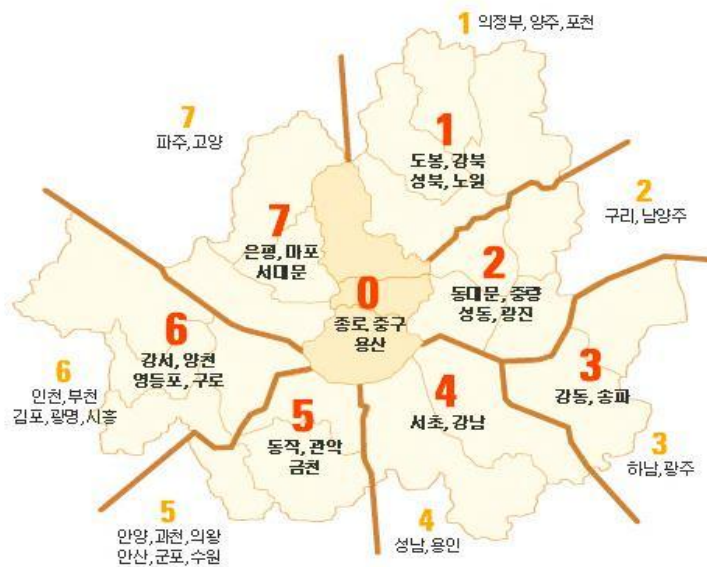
1
의정부, 양주, 포천

7
파주, 고양

1
도봉, 강북
성북, 노원

2
구리, 남양주

7
은평, 마포
서대문

2
동대문, 중랑
성동, 광진

0
종로, 중구
용산

6
강서, 양천
영등포, 구로

3
강동, 송파

6
인천, 부천
김포, 광명, 시흥

4
서초, 강남

5
동작, 관악
금천

3
하남, 광주

5
안양, 과천, 의왕
안산, 군포, 수원

4
성남, 용인